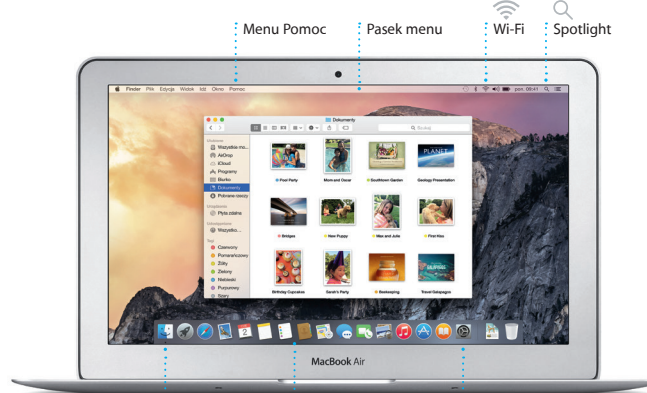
Menu Pomoc

Pasek menu

Wi-Fi

Spotlight

Finder Plik Edycja Widok Idź Okno Pomoc

pon. 09:41

Dokumenty

Szukaj

Ulubione

Wszystkie mo...

AirDrop

iCloud

Programy

Biurko

Dokumenty

Pobrane rzeczy

Urządzenia

Płyta zdalna

Udostępnione

Wszystko...

Tagi

Czerwony

Pomarańczowy

Żółty

Zielony

Niebieski

Purpurowy

Szary

Pool Party

Mom and Oscar

Southborn Garden

Geology Presentation

PLANET

Bridges

New Puppy

Max and Julie

First Kiss

Birthday Cupcakes

Sarah's Party

Beekeeping

Travel Getaways

MacBook Air